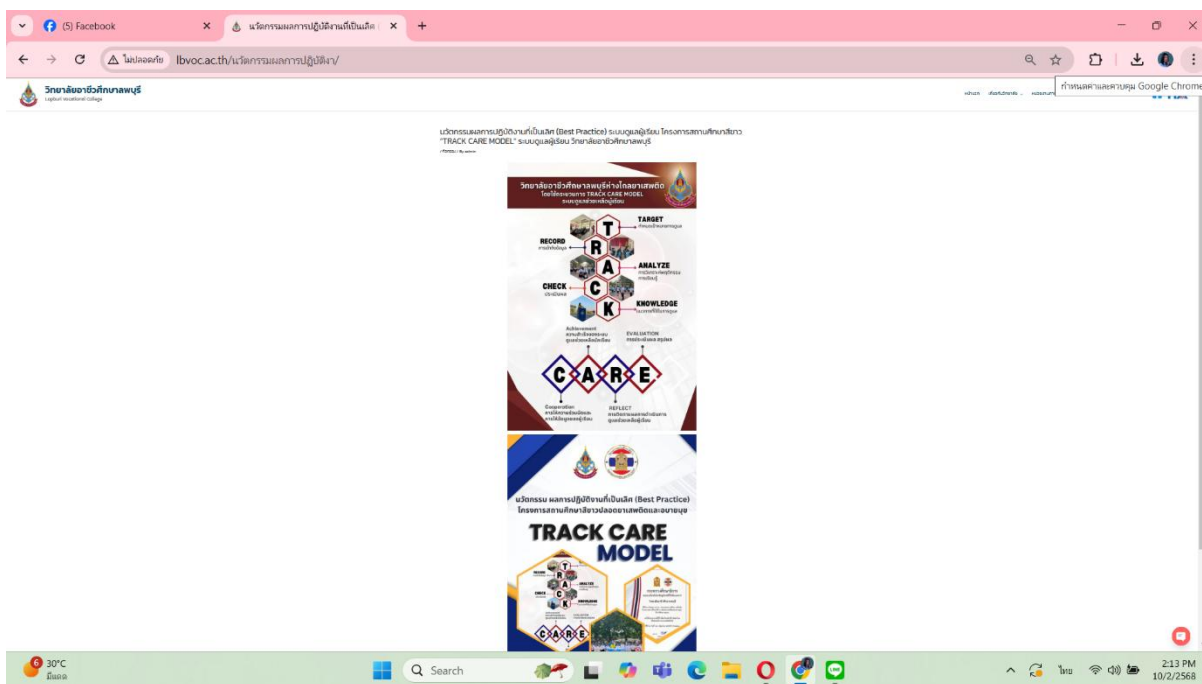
(5) Facebook
นวัตกรรมผลการปฏิบัติงานที่เป็นเลิศ
lbvoc.ac.th/นวัตกรรมผลการปฏิบัติงา/
ไม่ปลอดภัย
กำหนดค่าและควบคุม Google Chrome

วิทยาลัยอาชีวศึกษาลพบุรี
Lopburi Vocational College

นวัตกรรมผลการปฏิบัติงานที่เป็นเลิศ (Best Practice) ระบบดูแลผู้เรียน โครงการสถานศึกษาสีขาว "TRACK CARE MODEL" ระบบดูแลผู้เรียน วิทยาลัยอาชีวศึกษาลพบุรี

วิทยาลัยอาชีวศึกษาลพบุรีห่างไกลยาเสพติด
โดยใช้กระบวนการ TRACK CARE MODEL

T TARGET
R RECORD
A ANALYZE
C CHECK
K KNOWLEDGE

Achievement
EVALUATION

C A R E

Cooperation
REFLECT

นวัตกรรม ผลการปฏิบัติงานที่เป็นเลิศ (Best Practice)
โครงการสถานศึกษาสีขาวปลอดยาเสพติดและอบายมุข

TRACK CARE MODEL

T R A C K
C A R E

30°C
มีแดด
Search
ไทย
2:13 PM
10/2/2568